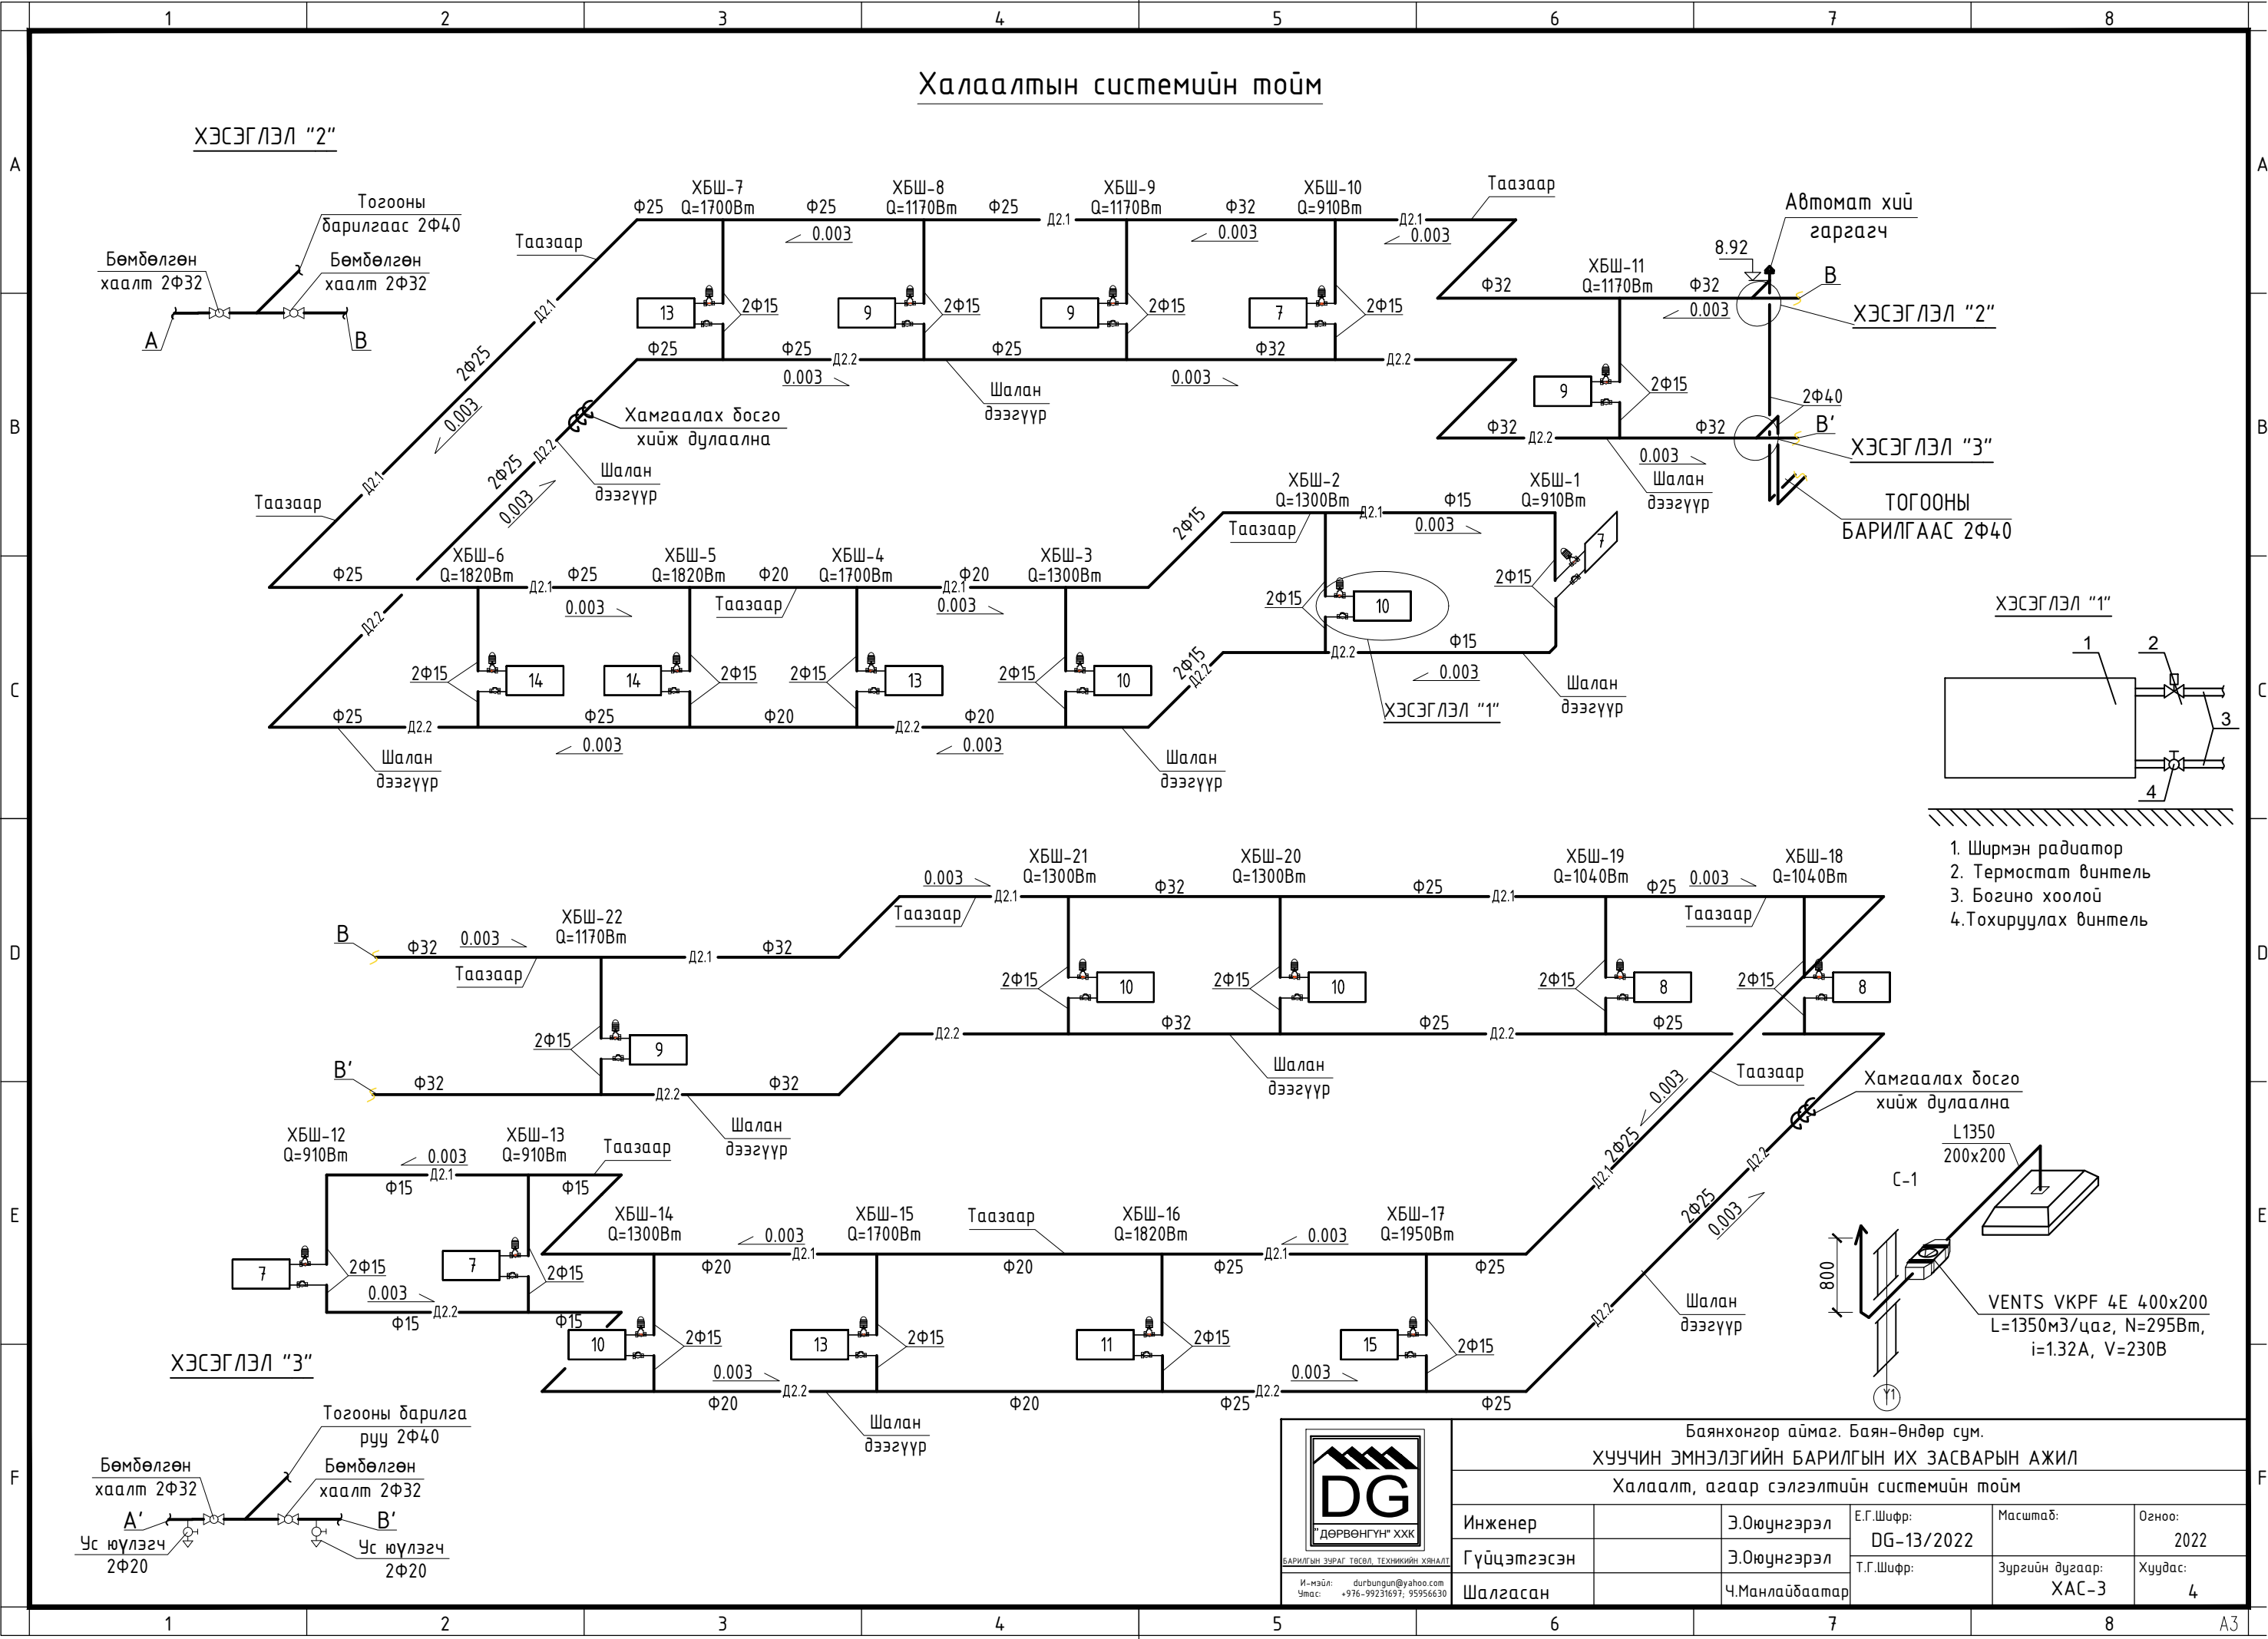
1 2 3 4 5 6 7 8

A B C D E F

Халаалтын системийн тойм

ХЭСЭГЛЭЛ "2"

Тогооны барилгаас 2Ф40

Бөмбөлгөн хаалт 2Ф32

Бөмбөлгөн хаалт 2Ф32

A

B

ХБШ-7 Q=1700Вт
ХБШ-8 Q=1170Вт
ХБШ-9 Q=1170Вт
ХБШ-10 Q=910Вт
ХБШ-11 Q=1170Вт

Ф25 Ф25 Ф25 Д2.1 Ф32 Д2.1

0.003 0.003 0.003

Таазаар

Таазаар

Автомат хий гаргагч

8.92

B

ХЭСЭГЛЭЛ "2"

Ф32 Ф32 0.003

13 2Ф15 9 2Ф15 9 2Ф15 7 2Ф15

Ф25 Д2.2 Ф25 Ф25 Ф32 Д2.2

0.003 0.003

Шалан дээгүүр

9 2Ф15

2Ф40

B'

ХЭСЭГЛЭЛ "3"

Ф32 Д2.2 Ф32

0.003

Шалан дээгүүр

ТОГООНЫ БАРИЛГААС 2Ф40

Хамгаалах босго хийж дулаална

Шалан дээгүүр

2Ф25 0.003 Д2.1 Д2.2 2Ф25 0.003 Д2.1

Таазаар

ХБШ-6 Q=1820Вт
ХБШ-5 Q=1820Вт
ХБШ-4 Q=1700Вт
ХБШ-3 Q=1300Вт
ХБШ-2 Q=1300Вт
ХБШ-1 Q=910Вт

Ф25 Д2.1 Ф25 Ф20 Д2.1 Ф20

0.003 0.003

Таазаар

Таазаар

2Ф15

Ф15 Д2.1 0.003

7 2Ф15

2Ф15 10

Ф15

Д2.2 0.003

2Ф15 Д2.2

Шалан дээгүүр

ХЭСЭГЛЭЛ "1"

Д2.2

2Ф15 14 14 2Ф15 2Ф15 13 2Ф15 10

Ф25 Д2.2 Ф25 Ф20 Д2.2 Ф20

0.003 0.003

Шалан дээгүүр

Шалан дээгүүр

ХЭСЭГЛЭЛ "1"

1 2 3 4

1. Ширмэн радиатор
2. Термостат вентиль
3. Богино хоолой
4.Тохируулах вентиль

ХБШ-21 Q=1300Вт
ХБШ-20 Q=1300Вт
ХБШ-19 Q=1040Вт
ХБШ-18 Q=1040Вт

0.003 Д2.1 Ф32 Ф25 Д2.1 Ф25 0.003

Таазаар Таазаар

B Ф32 0.003

ХБШ-22 Q=1170Вт

Д2.1 Ф32

Таазаар

2Ф15 10 2Ф15 10 2Ф15 8 2Ф15 8

Д2.2 Ф32 Ф25 Д2.2 Ф25

2Ф15 9

Шалан дээгүүр

B' Ф32 Д2.2 Ф32

Шалан дээгүүр

Таазаар

0.003 2Ф25 Д2.1

Хамгаалах босго хийж дулаална

Д2.2 2Ф25 0.003

L1350 200x200

C-1

ХБШ-12 Q=910Вт
ХБШ-13 Q=910Вт

0.003 Д2.1 Ф15 Ф15

Таазаар

ХБШ-14 Q=1300Вт
ХБШ-15 Q=1700Вт
ХБШ-16 Q=1820Вт
ХБШ-17 Q=1950Вт

0.003 Д2.1 Таазаар 0.003 Д2.1

Ф20 Ф20 Ф25 Ф25

7 2Ф15 7 2Ф15

0.003 Д2.2

Ф15 Ф15

10 2Ф15 13 2Ф15 11 2Ф15 15 2Ф15

0.003 Д2.2 0.003 Д2.2

Ф20 Ф20 Ф25 Ф25

Шалан дээгүүр

Шалан дээгүүр

Д2.2

800

VENTS VKPF 4E 400x200
L=1350м3/цаг, N=295Вт,
i=1.32A, V=230B

Y1

ХЭСЭГЛЭЛ "3"

Тогооны барилга руу 2Ф40

Бөмбөлгөн хаалт 2Ф32

Бөмбөлгөн хаалт 2Ф32

A'

B'

Ус юулэгч 2Ф20

Ус юулэгч 2Ф20

DG
"ДӨРВӨНГҮН" ХХК
БАРИЛГЫН ЗУРАГ ТӨСӨЛ, ТЕХНИКИЙН ХЯНАЛТ
И-мэйл: durbungun@yahoo.com
Утас: +976-99231697; 95956630

Баянхонгор аймаг. Баян-Өндөр сум.
ХУУЧИН ЭМНЭЛЭГИЙН БАРИЛГЫН ИХ ЗАСВАРЫН АЖИЛ
Халаалт, агаар сэлгэлтийн системийн тойм

| Инженер | | Э.Оюунгэрэл | Е.Г.Шифр: DG-13/2022 | Масштаб: | Огноо: 2022 |
|---|---|---|---|---|---|
| Гүйцэтгэсэн | | Э.Оюунгэрэл | Т.Г.Шифр: | Зургийн дугаар: ХАС-3 | Хуудас: 4 |
| Шалгасан | | Ч.Манлайбаатар | | | |

A3